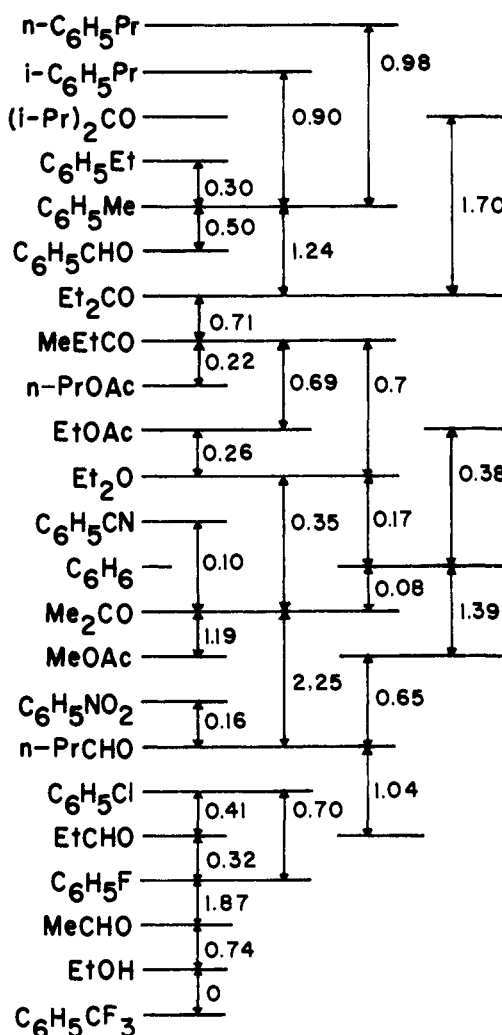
n-$C_6H_5Pr$
i-$C_6H_5Pr$
$(i\text{-}Pr)_2CO$
$C_6H_5Et$
$C_6H_5Me$
$C_6H_5CHO$
$Et_2CO$
MeEtCO
n-PrOAc
EtOAc
$Et_2O$
$C_6H_5CN$
$C_6H_6$
$Me_2CO$
MeOAc
$C_6H_5NO_2$
n-PrCHO
$C_6H_5Cl$
EtCHO
$C_6H_5F$
MeCHO
EtOH
$C_6H_5CF_3$

0.98
0.90
0.30
0.50
1.24
1.70
0.71
0.22
0.69
0.7
0.26
0.38
0.35
0.17
0.10
0.08
1.19
1.39
2.25
0.65
0.16
1.04
0.41
0.70
0.32
1.87
0.74
0